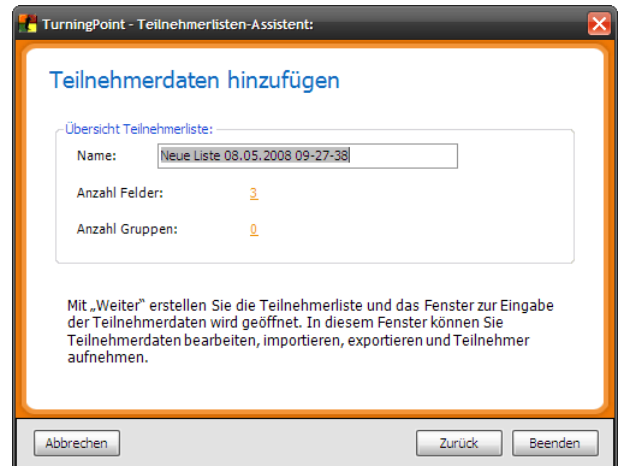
TurningPoint - Teilnehmerlisten-Assistent:

Teilnehmerdaten hinzufügen

Übersicht Teilnehmerliste:

Name: Neue Liste 08.05.2008 09-27-38

Anzahl Felder: 3

Anzahl Gruppen: 0

Mit „Weiter" erstellen Sie die Teilnehmerliste und das Fenster zur Eingabe der Teilnehmerdaten wird geöffnet. In diesem Fenster können Sie Teilnehmerdaten bearbeiten, importieren, exportieren und Teilnehmer aufnehmen.

Abbrechen

Zurück

Beenden